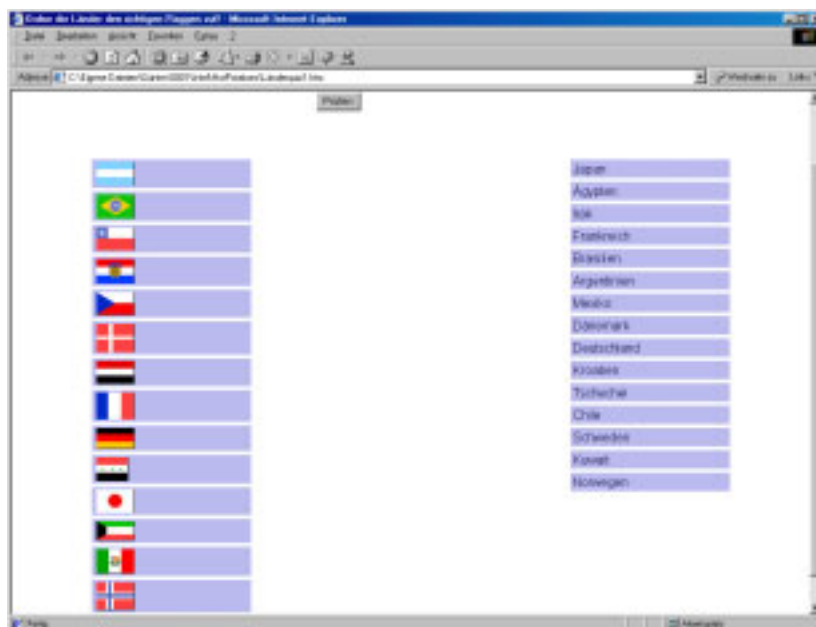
Ordne die Länder den richtigen Flaggen zu! - Microsoft Internet Explorer

Datei Bearbeiten Ansicht Favoriten Extras ?

Adresse C:\Eigene Dateien\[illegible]\Länderquiz1.htm

Wechseln zu Links

Prüfen

Japan
Ägypten
Irak
Frankreich
Brasilien
Argentinien
Mexiko
Dänemark
Deutschland
Kroatien
Tschechei
Chile
Schweden
Kuwait
Norwegen

Fertig

Arbeitsplatz